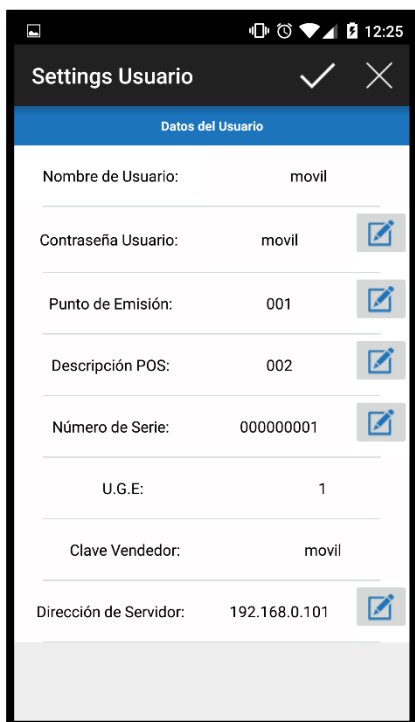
12:25

Settings Usuario

Datos del Usuario

Nombre de Usuario: movil

Contraseña Usuario: movil

Punto de Emisión: 001

Descripción POS: 002

Número de Serie: 000000001

U.G.E: 1

Clave Vendedor: movil

Dirección de Servidor: 192.168.0.101